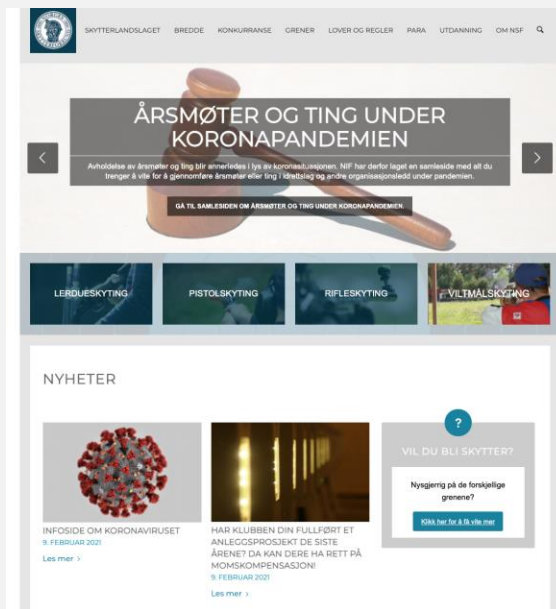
SKYTTERLANDSLAGET BREDDE KONKURRANSE GRENER LOVER OG REGLER PARA UTDANNING OM NSF

ÅRSMØTER OG TING UNDER KORONAPANDEMIEN

Avholdelse av årsmøter og ting blir annerledes i lys av koronasituasjonen. NIF har derfor laget en samleside med alt du trenger å vite for å gjennomføre årsmøter eller ting i idrettslag og andre organisasjonsledd under pandemien.

GÅ TIL SAMLESIDEN OM ÅRSMØTER OG TING UNDER KORONAPANDEMIEN.

LERDUESKYTING

PISTOLSKYTING

RIFLESKYTING

VILTMÅLSKYTING

NYHETER

INFOSIDE OM KORONAVIRUSET
9. FEBRUAR 2021
Les mer ›

HAR KLUBBEN DIN FULLFØRT ET ANLEGGSPROSJEKT DE SISTE ÅRENE? DA KAN DERE HA RETT PÅ MOMSKOMPENSASJON!
9. FEBRUAR 2021
Les mer ›

?
VIL DU BLI SKYTTER?
Nysgjerrig på de forskjellige grenene?
Klikk her for å få vite mer